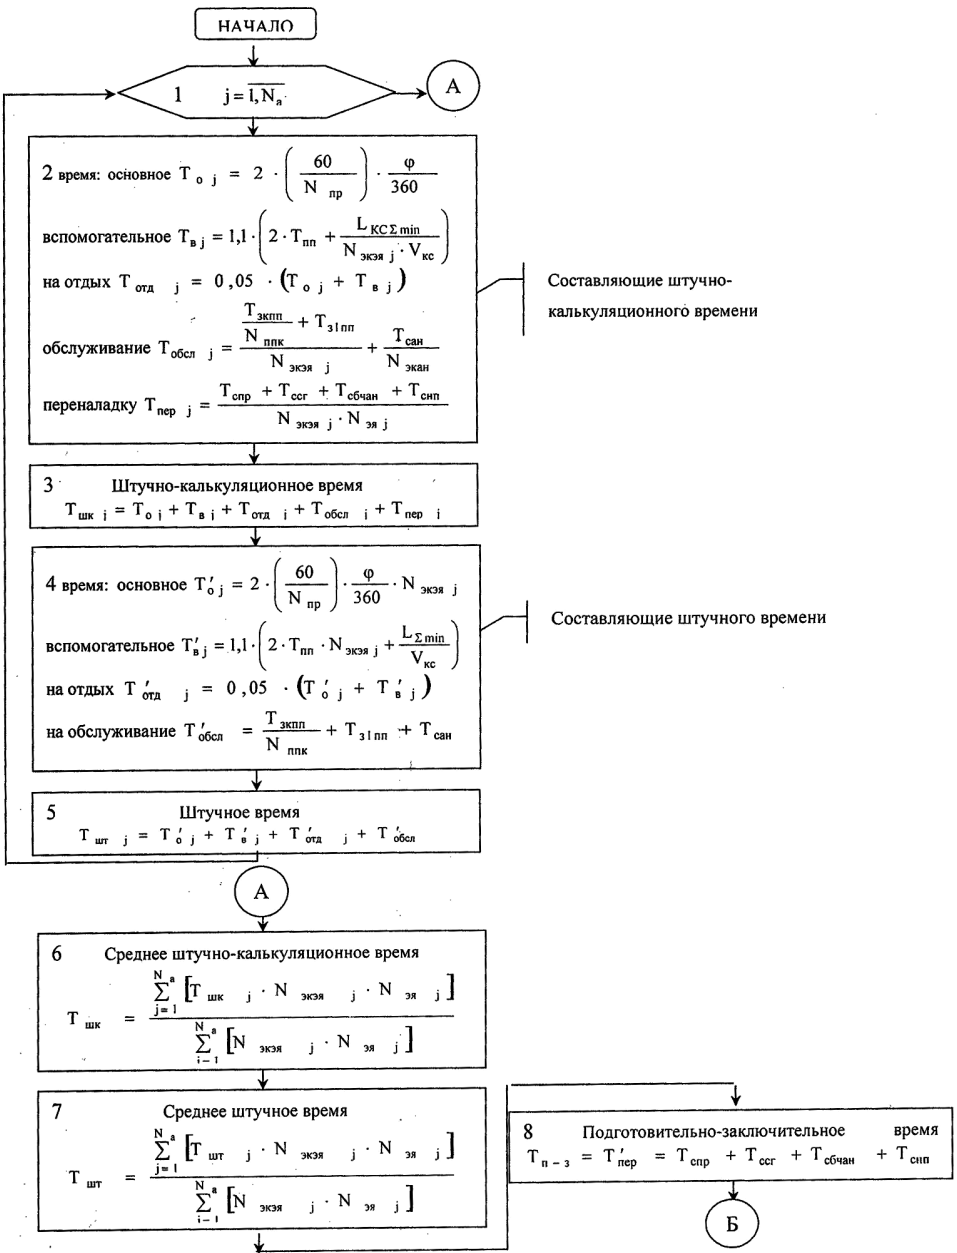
НАЧАЛО

1 $j = \overline{1, N_a}$

А

2 время: основное $T_{o\ j} = 2 \cdot \left(\frac{60}{N_{пр}}\right) \cdot \frac{\varphi}{360}$

вспомогательное $T_{в\ j} = 1{,}1 \cdot \left(2 \cdot T_{пп} + \frac{L_{КС\ \Sigma\ min}}{N_{экэя\ j} \cdot V_{кс}}\right)$

на отдых $T_{отд\ j} = 0{,}05 \cdot (T_{o\ j} + T_{в\ j})$

обслуживание $T_{обсл\ j} = \frac{\frac{T_{зкпп}}{N_{ппк}} + T_{з1пп}}{N_{экэя\ j}} + \frac{T_{сан}}{N_{экан}}$

переналадку $T_{пер\ j} = \frac{T_{спр} + T_{ссг} + T_{сбчан} + T_{снп}}{N_{экэя\ j} \cdot N_{эя\ j}}$

Составляющие штучно-калькуляционного времени

3 Штучно-калькуляционное время
$T_{шк\ j} = T_{o\ j} + T_{в\ j} + T_{отд\ j} + T_{обсл\ j} + T_{пер\ j}$

4 время: основное $T'_{o\ j} = 2 \cdot \left(\frac{60}{N_{пр}}\right) \cdot \frac{\varphi}{360} \cdot N_{экэя\ j}$

вспомогательное $T'_{в\ j} = 1{,}1 \cdot \left(2 \cdot T_{пп} \cdot N_{экэя\ j} + \frac{L_{\Sigma\ min}}{V_{кс}}\right)$

на отдых $T'_{отд\ j} = 0{,}05 \cdot (T'_{o\ j} + T'_{в\ j})$

на обслуживание $T'_{обсл} = \frac{T_{зкпп}}{N_{ппк}} + T_{з1пп} + T_{сан}$

Составляющие штучного времени

5 Штучное время
$T_{шт\ j} = T'_{o\ j} + T'_{в\ j} + T'_{отд\ j} + T'_{обсл}$

А

6 Среднее штучно-калькуляционное время
$T_{шк} = \frac{\sum_{j=1}^{N_a} [T_{шк\ j} \cdot N_{экэя\ j} \cdot N_{эя\ j}]}{\sum_{i=1}^{N_a} [N_{экэя\ j} \cdot N_{эя\ j}]}$

7 Среднее штучное время
$T_{шт} = \frac{\sum_{j=1}^{N_a} [T_{шт\ j} \cdot N_{экэя\ j} \cdot N_{эя\ j}]}{\sum_{i=1}^{N_a} [N_{экэя\ j} \cdot N_{эя\ j}]}$

8 Подготовительно-заключительное время
$T_{п-з} = T'_{пер} = T_{спр} + T_{ссг} + T_{сбчан} + T_{снп}$

Б